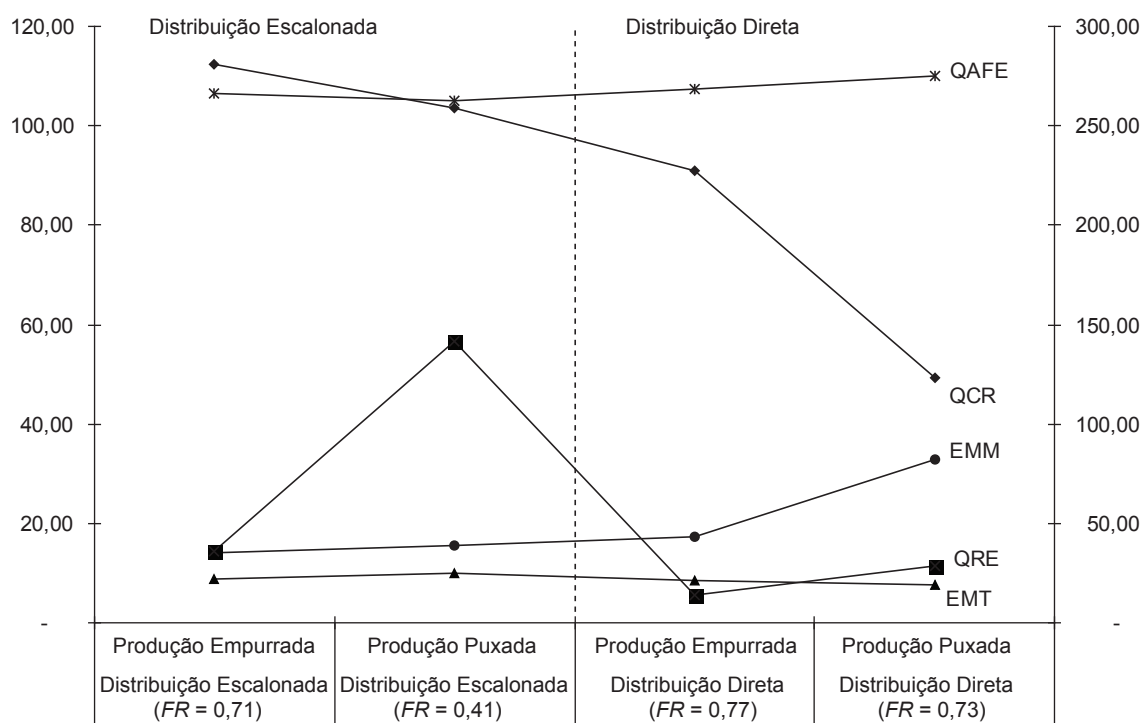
120,00
100,00
80,00
60,00
40,00
20,00
-

Distribuição Escalonada

Distribuição Direta

300,00
250,00
200,00
150,00
100,00
50,00
-

QAFE
QCR
EMM
QRE
EMT

| Produção Empurrada | Produção Puxada | Produção Empurrada | Produção Puxada |
|---|---|---|---|
| Distribuição Escalonada ($FR$ = 0,71) | Distribuição Escalonada ($FR$ = 0,41) | Distribuição Direta ($FR$ = 0,77) | Distribuição Direta ($FR$ = 0,73) |